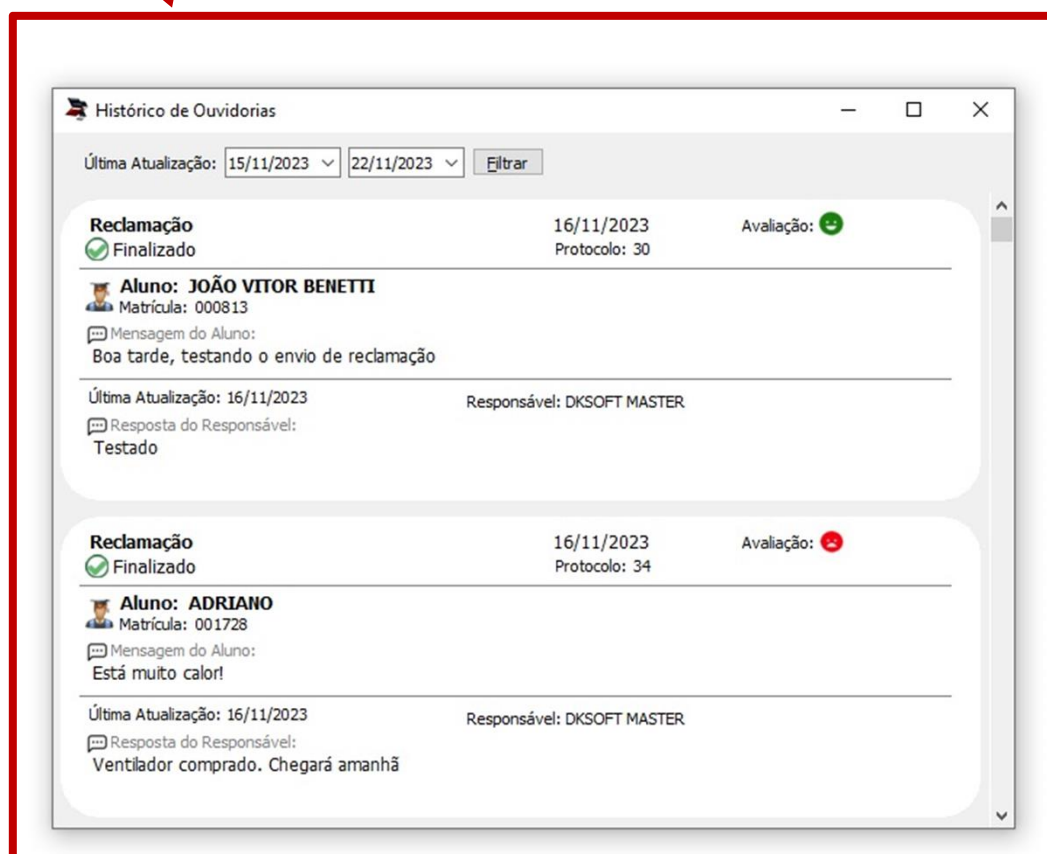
Histórico de Ouvidorias

Última Atualização: 15/11/2023 22/11/2023 Filtrar

Reclamação
Finalizado
16/11/2023
Protocolo: 30
Avaliação:

Aluno: JOÃO VITOR BENETTI
Matrícula: 000813
Mensagem do Aluno:
Boa tarde, testando o envio de reclamação

Última Atualização: 16/11/2023
Responsável: DKSOFT MASTER
Resposta do Responsável:
Testado

Reclamação
Finalizado
16/11/2023
Protocolo: 34
Avaliação:

Aluno: ADRIANO
Matrícula: 001728
Mensagem do Aluno:
Está muito calor!

Última Atualização: 16/11/2023
Responsável: DKSOFT MASTER
Resposta do Responsável:
Ventilador comprado. Chegará amanhã